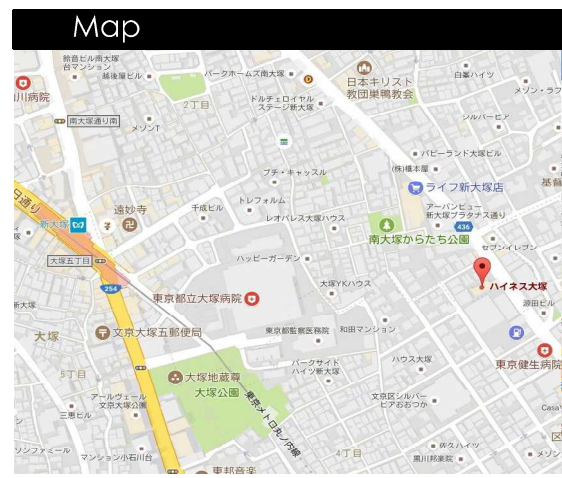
Map

前田ビル南大塚台マンション
播磨屋ビル
パークホームズ南大塚
日本キリスト教団巣鴨教会
白峯ハイツ
メゾン・ラフ
川病院
2丁目
ドルチェロイヤルステージ南大塚
シルバーパ
南大塚通り南
メゾンT
バビーランド大塚ビル
(株)橋本屋
基督
アーバンヒュー新大塚プラタナス通り
ライフ新大塚店
日通り
遠妙寺
プチ・キャッスル
千成ビル
トレフォルム
レオパレス大塚ハウス
新大塚
436
南大塚からたち公園
セブンイレブン
大塚五丁目
ハッピーガーデン
254
大塚YKハウス
ハイネス大塚
源田ビル
東京都立大塚病院
大塚
文京大塚五郵便局
東京都監察医務院
和田マンション
5丁目
パークサイドハイツ新大塚
ハウス大塚
東京健生病院
大塚地蔵尊
大塚公園
アールヴェール文京大塚公園
文京区シルバーピアおおつか
Casa
三恵ビル
東京メトロ丸ノ内線
4丁目
侘び
黒川邦雄
マンション小石川台
東邦音楽